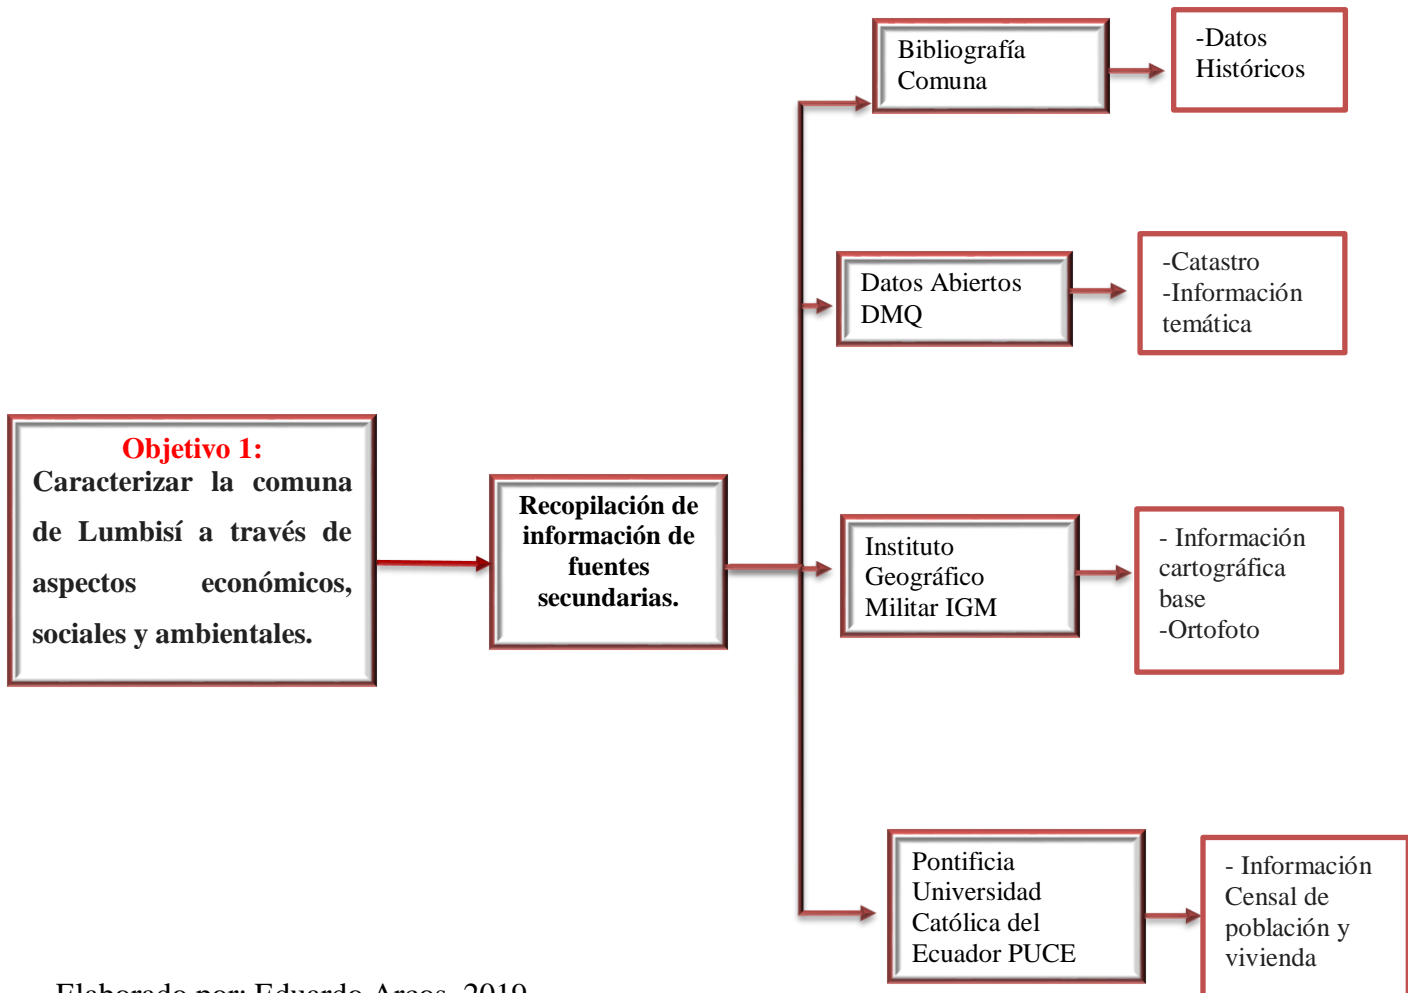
Objetivo 1:
Caracterizar la comuna de Lumbisí a través de aspectos económicos, sociales y ambientales.

Recopilación de información de fuentes secundarias.

Bibliografía Comuna

-Datos Históricos

Datos Abiertos DMQ

-Catastro
-Información temática

Instituto Geográfico Militar IGM

- Información cartográfica base
-Ortofoto

Pontificia Universidad Católica del Ecuador PUCE

- Información Censal de población y vivienda

Elaborado por: Eduardo Arcos, 2019